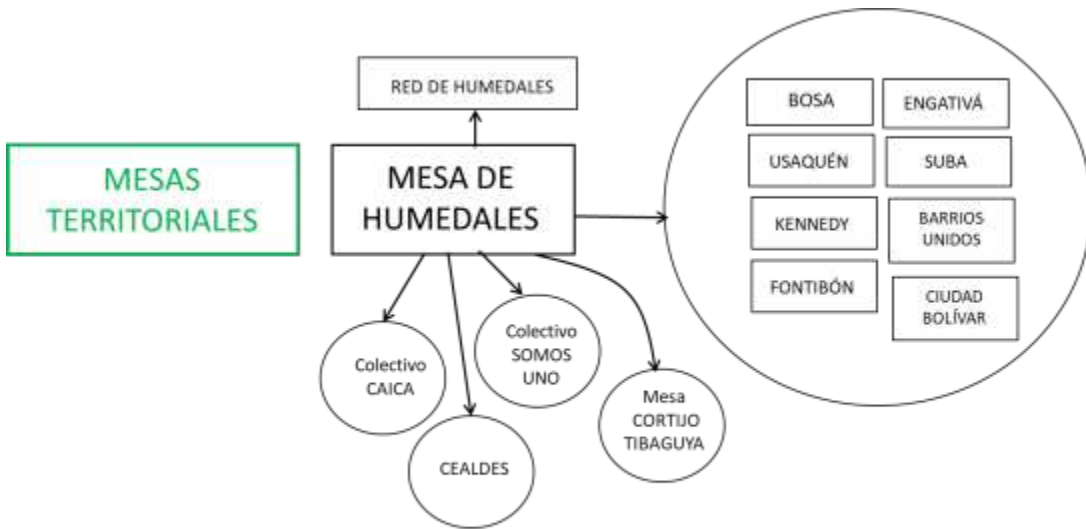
MESAS TERRITORIALES

RED DE HUMEDALES

MESA DE HUMEDALES

BOSA

ENGATIVÁ

USAQUÉN

SUBA

KENNEDY

BARRIOS UNIDOS

FONTIBÓN

CIUDAD BOLÍVAR

Colectivo CAICA

CEALDES

Colectivo SOMOS UNO

Mesa CORTIJO TIBAGUYA